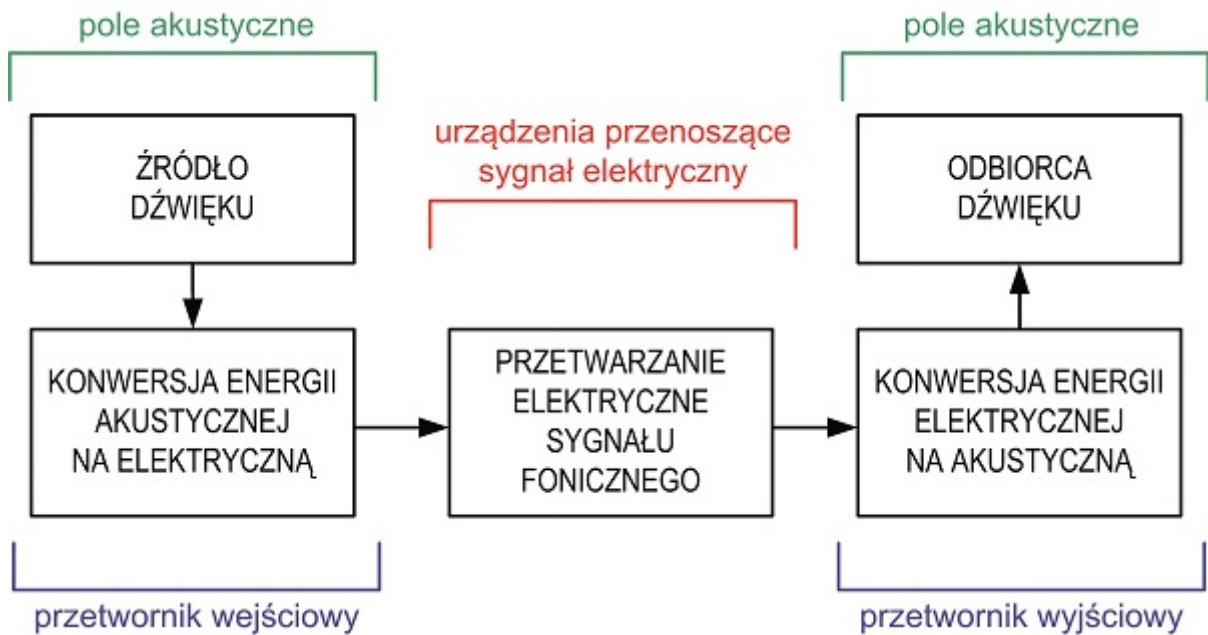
pole akustyczne

pole akustyczne

urządzenia przenoszące sygnał elektryczny

ŹRÓDŁO DŹWIĘKU

ODBIORCA DŹWIĘKU

KONWERSJA ENERGII AKUSTYCZNEJ NA ELEKTRYCZNĄ

PRZETWARZANIE ELEKTRYCZNE SYGNAŁU FONICZNEGO

KONWERSJA ENERGII ELEKTRYCZNEJ NA AKUSTYCZNĄ

przetwornik wejściowy

przetwornik wyjściowy